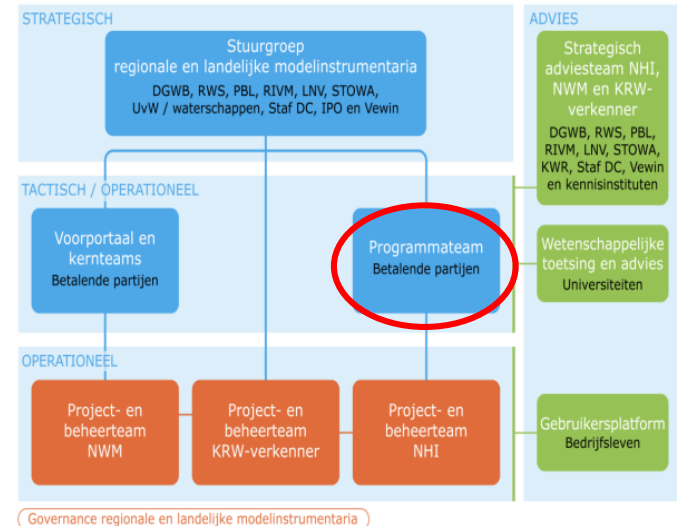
STRATEGISCH

Stuurgroep
regionale en landelijke modelinstrumentaria
DGWB, RWS, PBL, RIVM, LNV, STOWA, UvW / waterschappen, Staf DC, IPO en Vevin

ADVIES

Strategisch adviesteam NHI, NWM en KRW-verkenner
DGWB, RWS, PBL, RIVM, LNV, STOWA, KWR, Staf DC, Vewin en kennisinstituten

TACTISCH / OPERATIONEEL

Voorportaal en kernteams
Betalende partijen

Programmateam
Betalende partijen

Wetenschappelijke toetsing en advies
Universiteiten

OPERATIONEEL

Project- en beheerteam NWM

Project- en beheerteam KRW-verkenner

Project- en beheerteam NHI

Gebruikersplatform
Bedrijfsleven

Governance regionale en landelijke modelinstrumentaria